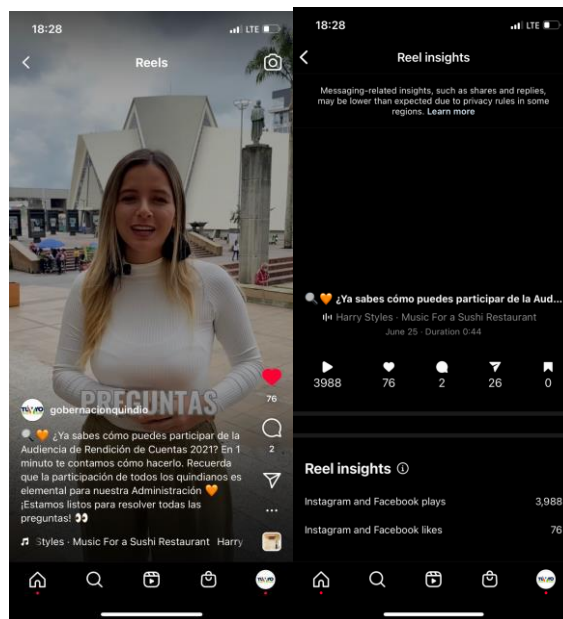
18:28

LTE

Reels

PREGUNTAS

76

2

gobernacionquindio

🔍🧡 ¿Ya sabes cómo puedes participar de la Audiencia de Rendición de Cuentas 2021? En 1 minuto te contamos cómo hacerlo. Recuerda que la participación de todos los quindianos es elemental para nuestra Administración 🧡 ¡Estamos listos para resolver todas las preguntas! 👀

♫ Styles · Music For a Sushi Restaurant Harry

18:28

LTE

Reel insights

Messaging-related insights, such as shares and replies, may be lower than expected due to privacy rules in some regions. Learn more

🔍🧡 ¿Ya sabes cómo puedes participar de la Aud...

Harry Styles · Music For a Sushi Restaurant

June 25 · Duration 0:44

| 3988 | 76 | 2 | 26 | 0 |
|---|---|---|---|---|

Reel insights ⓘ

Instagram and Facebook plays 3,988

Instagram and Facebook likes 76